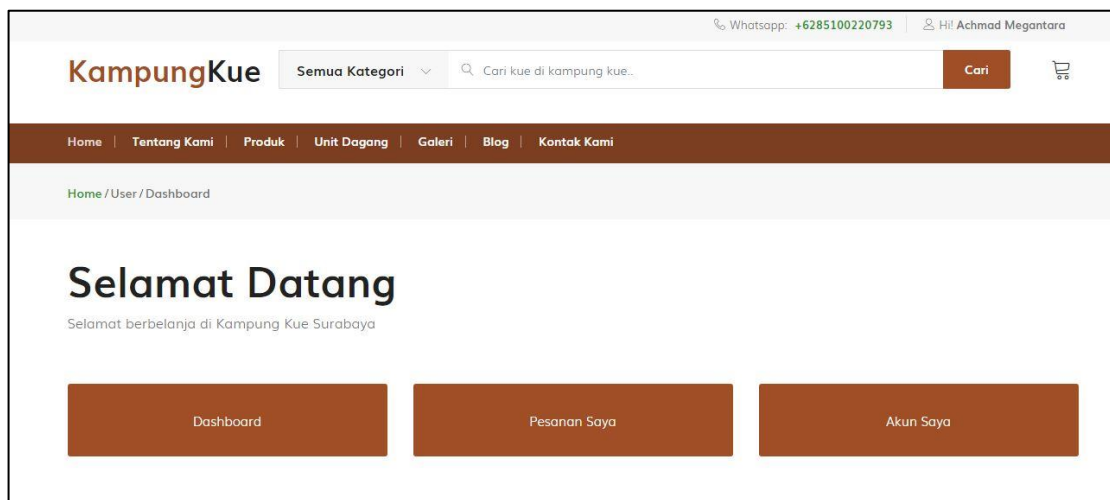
Whatsapp: +6285100220793 | Hi! Achmad Megantara

KampungKue

Semua Kategori

Cari kue di kampung kue..

Cari

Home | Tentang Kami | Produk | Unit Dagang | Galeri | Blog | Kontak Kami

Home / User / Dashboard

Selamat Datang

Selamat berbelanja di Kampung Kue Surabaya

Dashboard

Pesanan Saya

Akun Saya